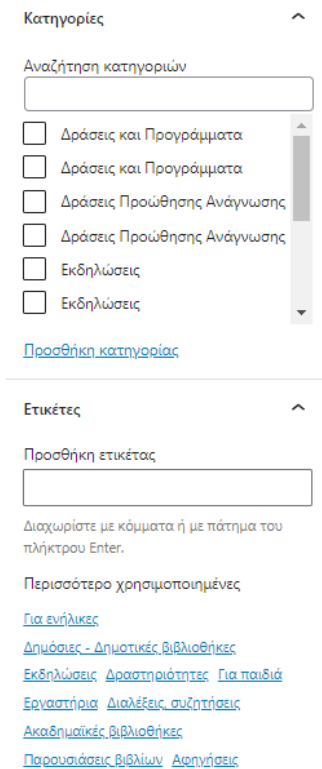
Κατηγορίες

Αναζήτηση κατηγοριών

Δράσεις και Προγράμματα
Δράσεις και Προγράμματα
Δράσεις Προώθησης Ανάγνωσης
Δράσεις Προώθησης Ανάγνωσης
Εκδηλώσεις
Εκδηλώσεις

Προσθήκη κατηγορίας

Ετικέτες

Προσθήκη ετικέτας

Διαχωρίστε με κόμματα ή με πάτημα του πλήκτρου Enter.

Περισσότερο χρησιμοποιημένες

Για ενήλικες
Δημόσιες - Δημοτικές βιβλιοθήκες
Εκδηλώσεις Δραστηριότητες Για παιδιά
Εργαστήρια Διαλέξεις, συζητήσεις
Ακαδημαϊκές βιβλιοθήκες
Παρουσιάσεις βιβλίων Αφηγήσεις